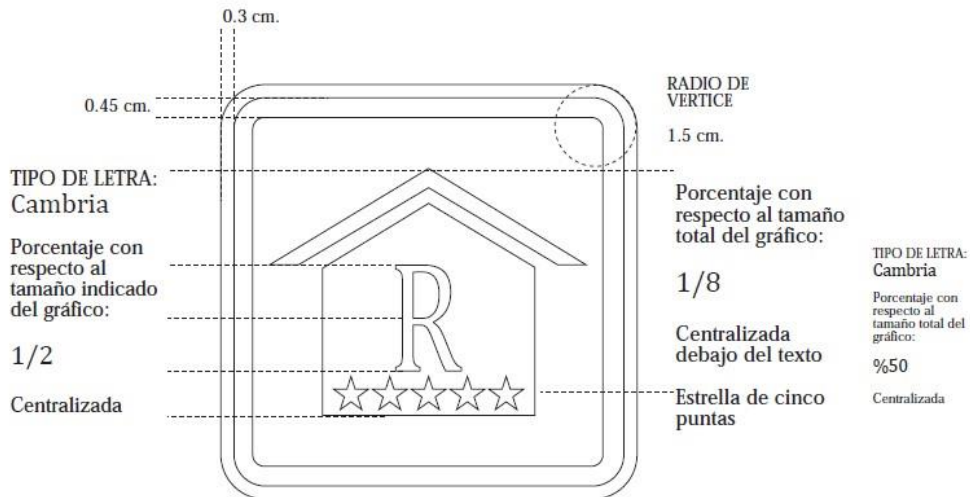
0.3 cm.

0.45 cm.

RADIO DE VERTICE

1.5 cm.

TIPO DE LETRA:
Cambria

Porcentaje con respecto al tamaño indicado del gráfico:

1/2

Centralizada

R

Porcentaje con respecto al tamaño total del gráfico:

1/8

Centralizada debajo del texto

Estrella de cinco puntas

TIPO DE LETRA:
Cambria

Porcentaje con respecto al tamaño total del gráfico:

%50

Centralizada